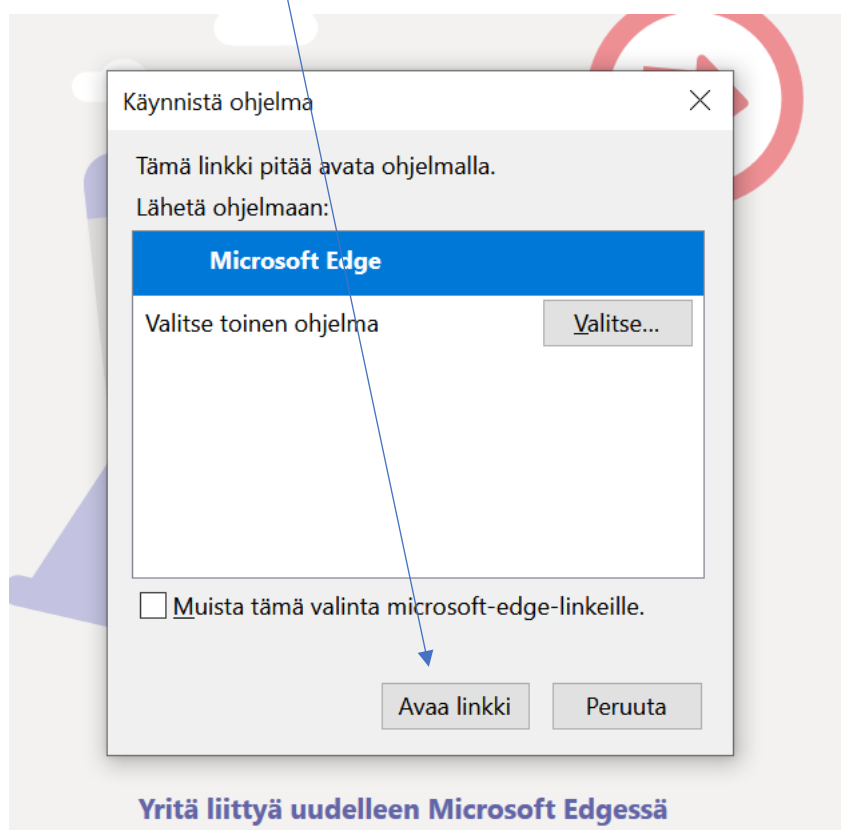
Käynnistä ohjelma

Tämä linkki pitää avata ohjelmalla.

Lähetä ohjelmaan:

Microsoft Edge

Valitse toinen ohjelma

Valitse...

Muista tämä valinta microsoft-edge-linkeille.

Avaa linkki

Peruuta

Yritä liittyä uudelleen Microsoft Edgessä